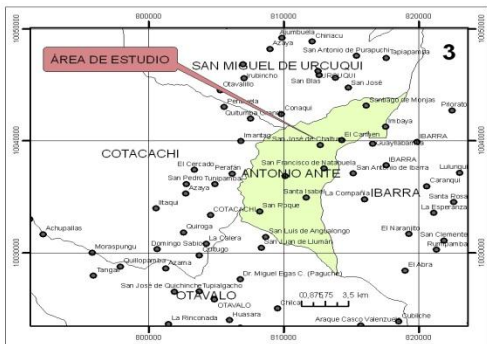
800000
810000
820000
10050000
10040000
10030000
3
ÁREA DE ESTUDIO
SAN MIGUEL DE URCUQUI
Buimbuela
Chiriacu
Azaya
San Antonio de Purapuchi
Tapiaparráa
URCUQUI
Pablo
Tumbabiro
San Blas
San José
Otavalillo
Peñaherrera
Quiturrumba
Conaquí
Santiago de Monjas
Imbaya
Pilorato
Imantag
San José de Chaltura
El Carmen
IBARRA
Guayllabamba
COTACACHI
El Cercado
Peratán
San Francisco de Natabuela
IBARRA
San Antonio de Ibarra
Lulunqui
San Pedro Turuspamba
ANTONIO ANTE
Caranqui
Azaya
La Esperanza
Santa Isabel
La Compañía
IBARRA
Santa Rosa
Ilaquí
COTACACHI
San Roque
Quiroga
San Luis de Angolongo
El Naranjito
San Clemente
Achupallas
Morasprungo
Domingo Sabio
La Calera
San Juan de Llumán
Rumipamba
Tangali
Quilitopamba
Azama
Ucsupugo
Dr. Miguel Egas C. (Peguche)
El Abra
San José de Quichinche Tupialgacho
OTAVALO
0 0.87575 3.5 km
Chica
OTAVALO
La Rinconada
Huasara
Araque Casco Valenzuela
Cubiche
800000
810000
820000